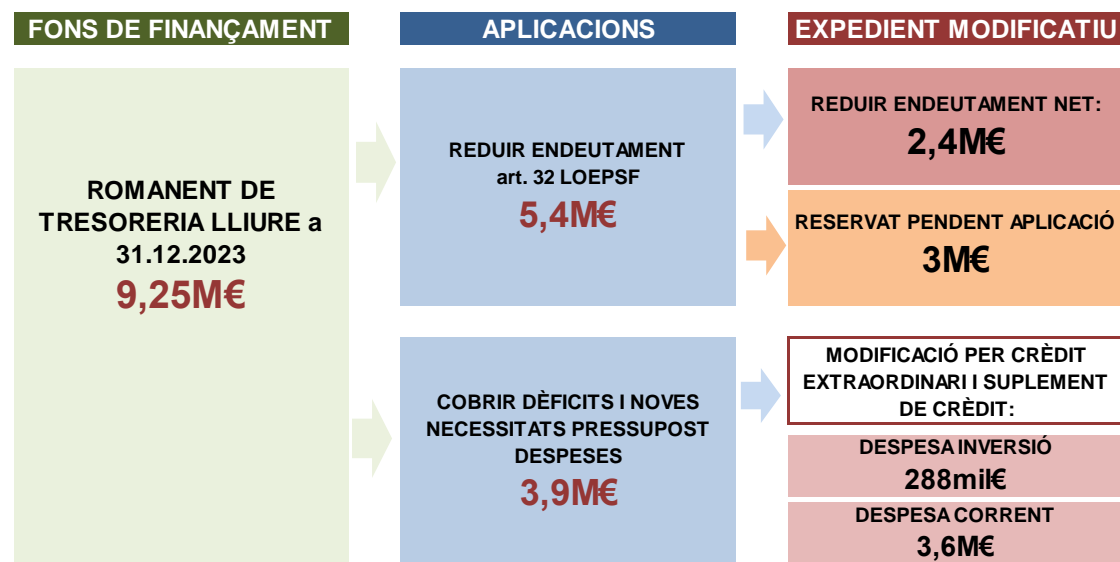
FONS DE FINANÇAMENT

APLICACIONS

EXPEDIENT MODIFICATIU

ROMANENT DE TRESORERIA LLIURE a 31.12.2023
9,25M€

REDUIR ENDEUTAMENT art. 32 LOEPSF
5,4M€

REDUIR ENDEUTAMENT NET:
2,4M€

RESERVAT PENDENT APLICACIÓ
3M€

COBRIR DÈFICITS I NOVES NECESSITATS PRESSUPOST DESPESES
3,9M€

MODIFICACIÓ PER CRÈDIT EXTRAORDINARI I SUPLEMENT DE CRÈDIT:

DESPESA INVERSIÓ
288mil€

DESPESA CORRENT
3,6M€